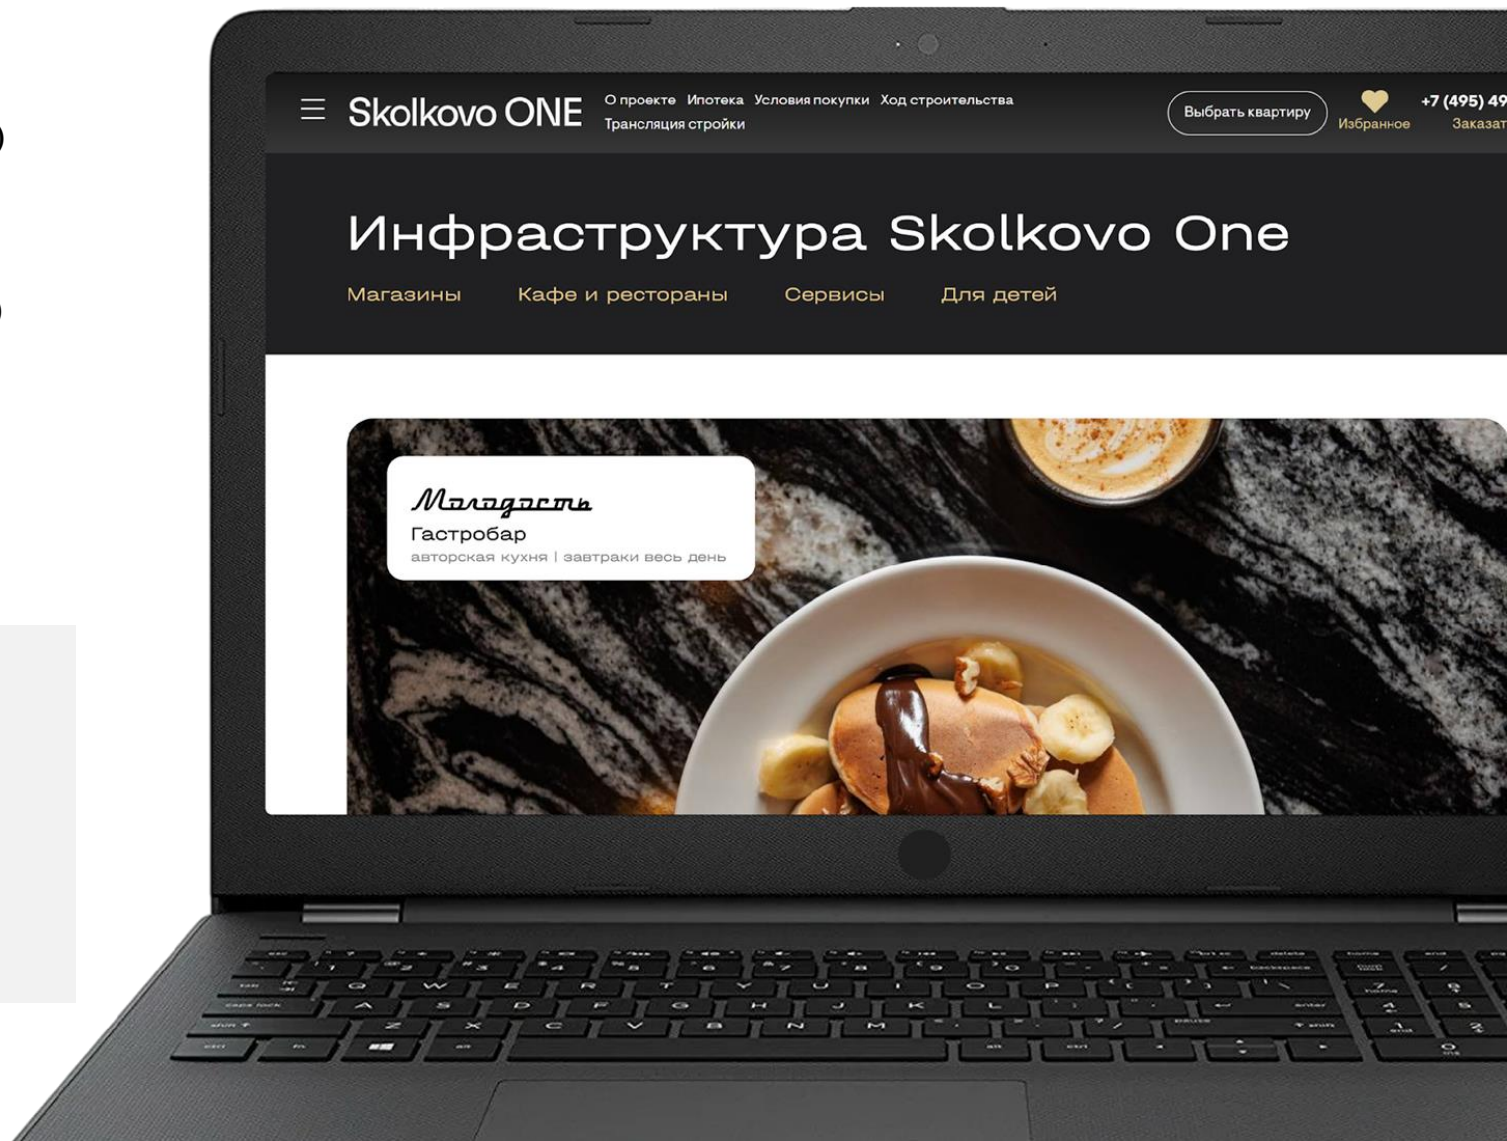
Skolkovo ONE
О проекте Ипотека Условия покупки Ход строительства
Трансляция стройки
Выбрать квартиру
Избранное
+7 (495) 49
Заказат

Инфраструктура Skolkovo One
Магазины Кафе и рестораны Сервисы Для детей

Молодость
Гастробар
авторская кухня | завтраки весь день